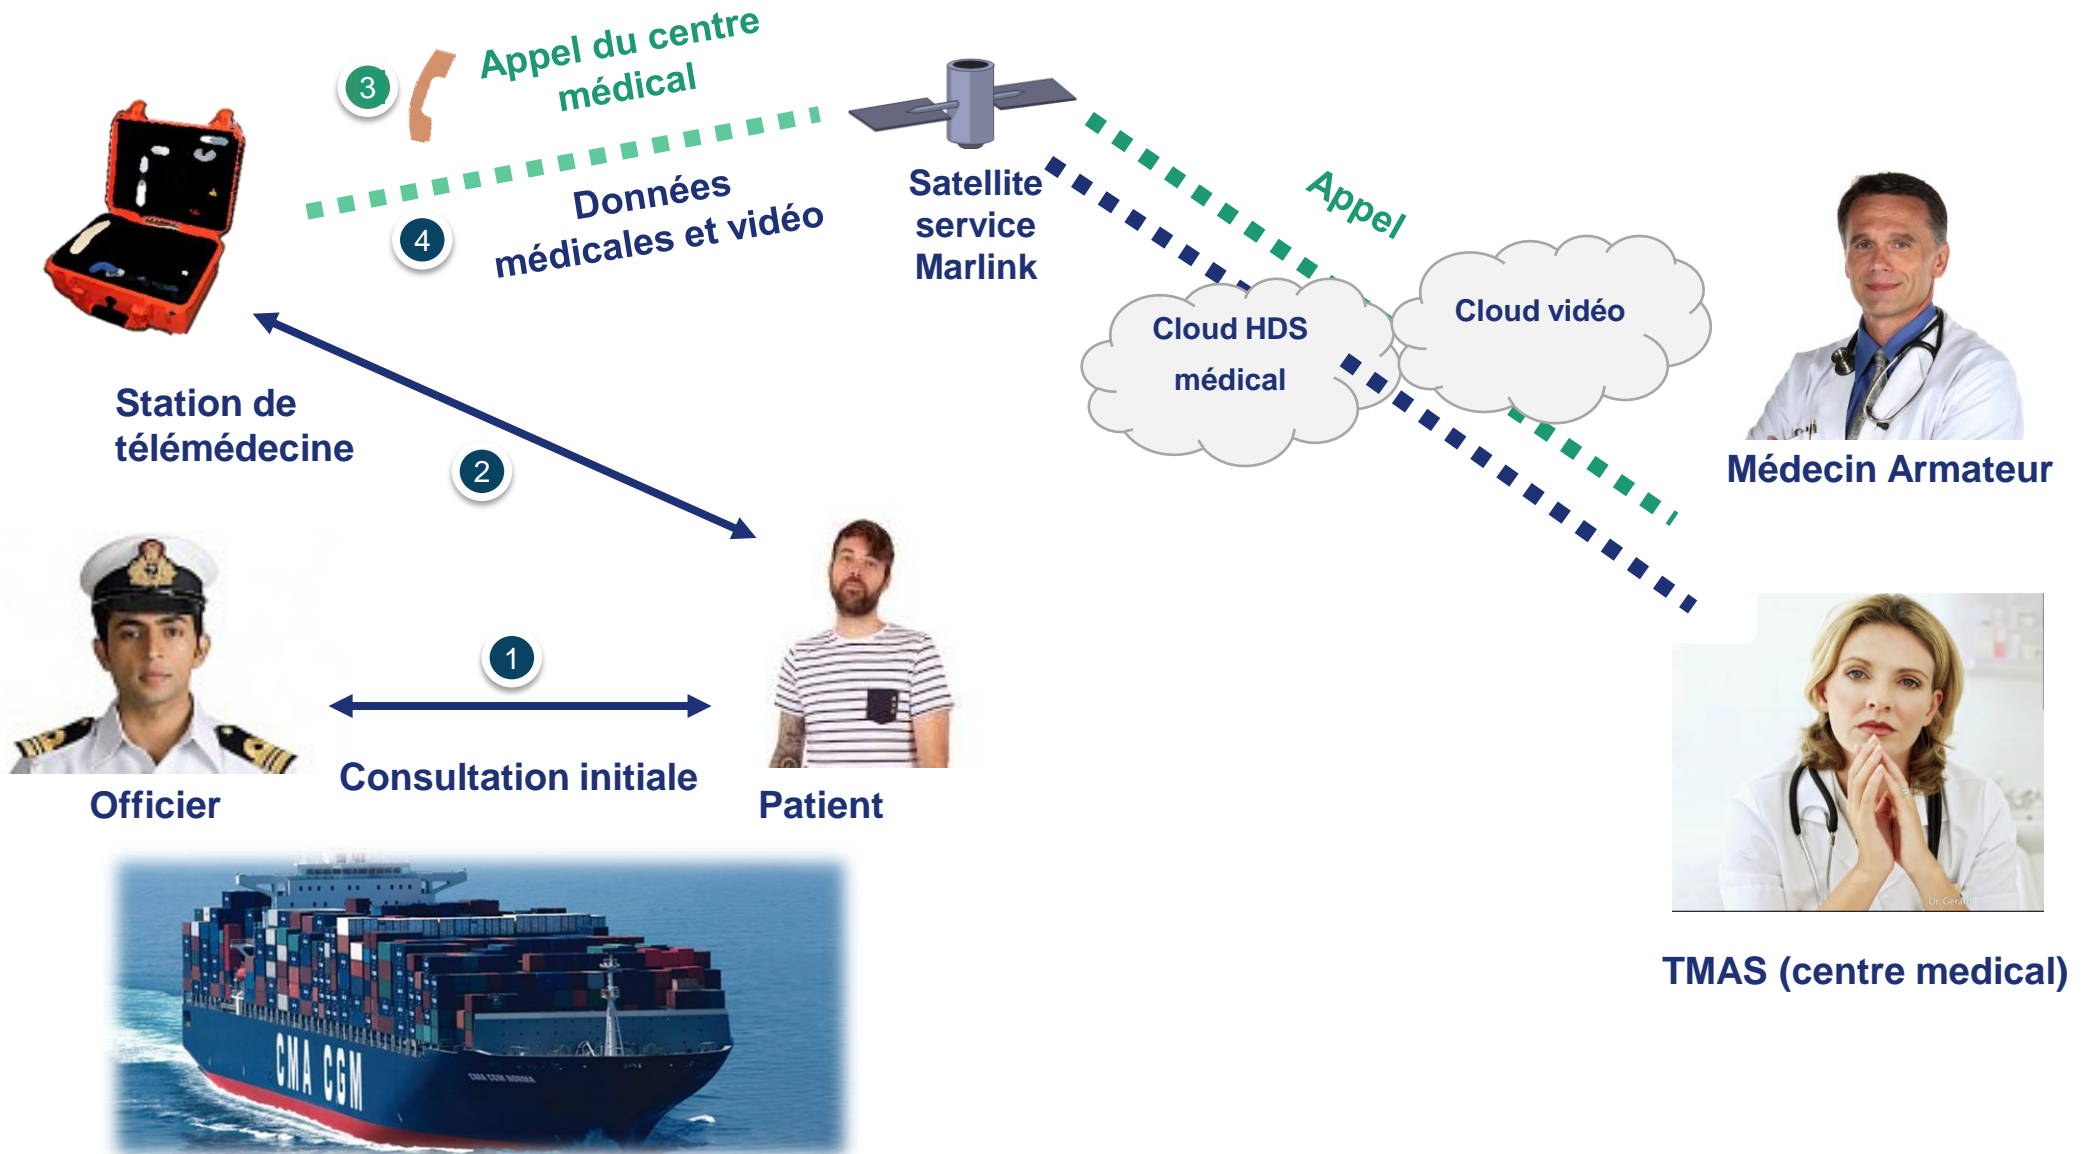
3
Appel du centre médical

Satellite service Marlink

4
Données médicales et vidéo

Appel

Cloud HDS médical

Cloud vidéo

Station de télémédecine

2

Médecin Armateur

1

Officier

Consultation initiale

Patient

CMA CGM

TMAS (centre medical)